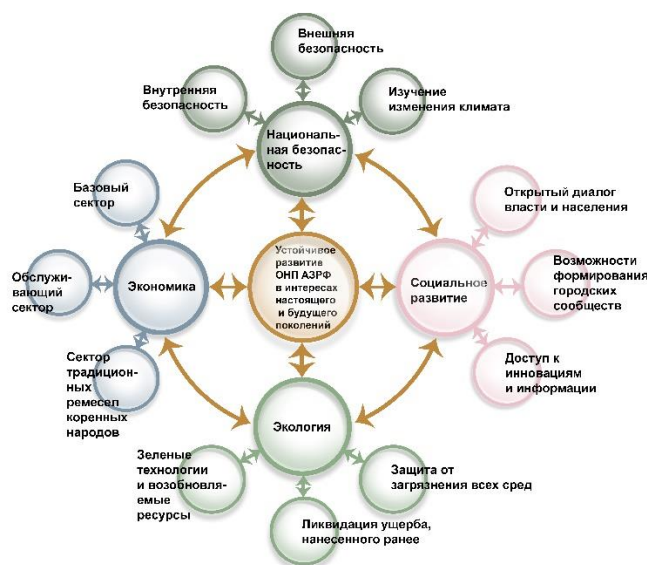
Внешняя безопасность

Внутренняя безопасность

Изучение изменения климата

Национальная безопасность

Базовый сектор

Открытый диалог власти и населения

Обслуживающий сектор

Экономика

Устойчивое развитие ОНП АЗРФ в интересах настоящего и будущего поколений

Социальное развитие

Возможности формирования городских сообществ

Сектор традиционных ремесел коренных народов

Доступ к инновациям и информации

Экология

Зеленые технологии и возобновляемые ресурсы

Защита от загрязнения всех сред

Ликвидация ущерба, нанесенного ранее